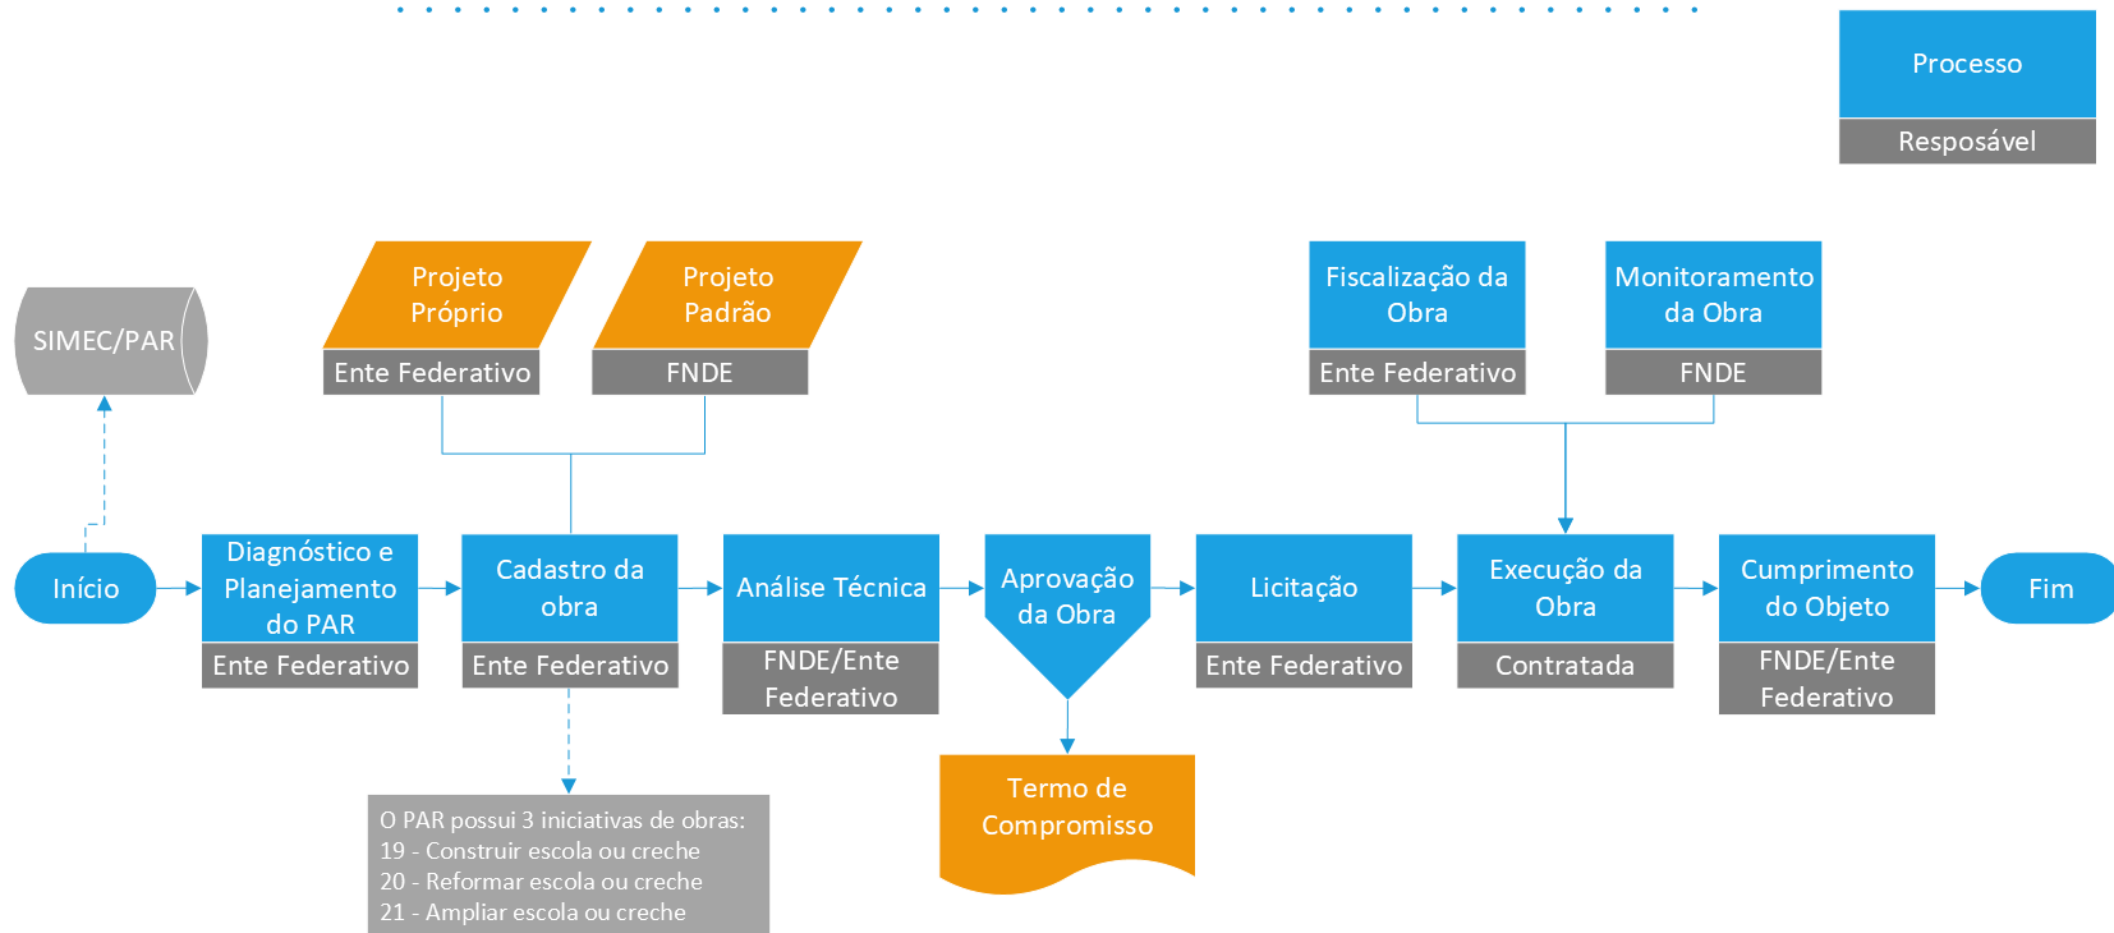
Processo
Resposável

SIMEC/PAR

Projeto Próprio
Ente Federativo

Projeto Padrão
FNDE

Fiscalização da Obra
Ente Federativo

Monitoramento da Obra
FNDE

Início

Diagnóstico e Planejamento do PAR
Ente Federativo

Cadastro da obra
Ente Federativo

Análise Técnica
FNDE/Ente Federativo

Aprovação da Obra

Licitação
Ente Federativo

Execução da Obra
Contratada

Cumprimento do Objeto
FNDE/Ente Federativo

Fim

Termo de Compromisso

O PAR possui 3 iniciativas de obras:
19 - Construir escola ou creche
20 - Reformar escola ou creche
21 - Ampliar escola ou creche